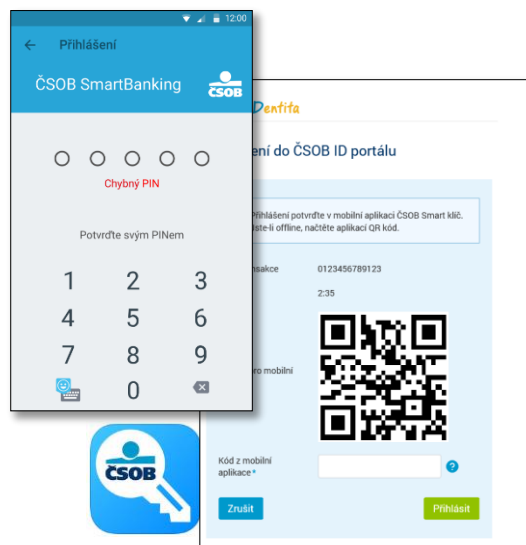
12:00

Přihlášení

ČSOB SmartBanking

ČSOB

Chybný PIN

Potvrďte svým PINem

1 2 3
4 5 6
7 8 9
0

Dentita

ení do ČSOB ID portálu

Přihlášení potvrďte v mobilní aplikaci ČSOB Smart klíč. ste-li offline, načtěte aplikací QR kód.

nsakce 0123456789123

2:35

ro mobilní

Kód z mobilní aplikace *

Zrušit

Přihlásit

ČSOB